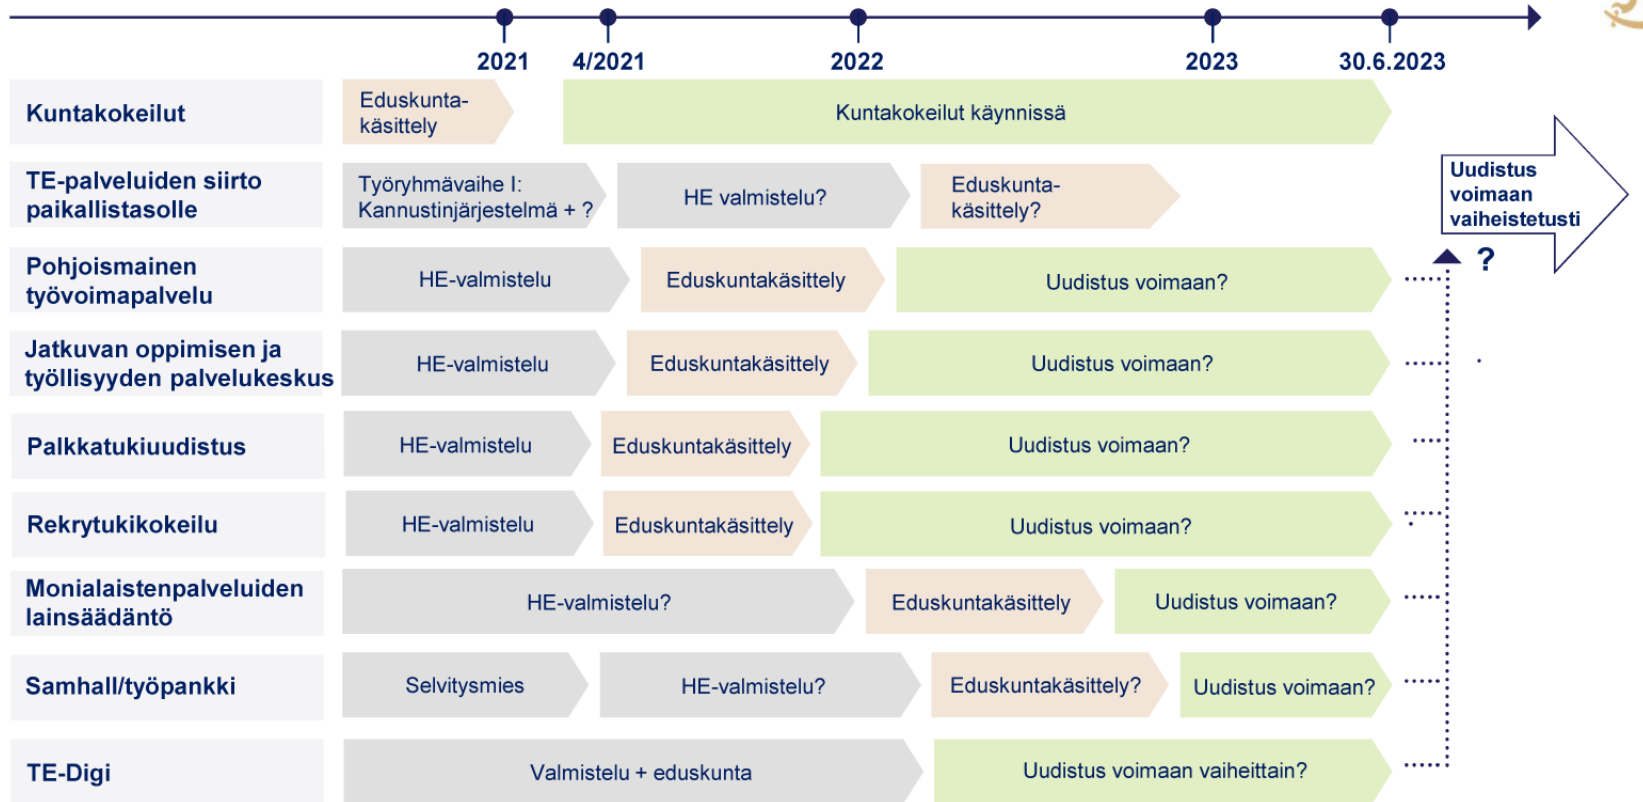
2021 4/2021 2022 2023 30.6.2023

Kuntakokeilut
Eduskuntakäsittely
Kuntakokeilut käynnissä

TE-palveluiden siirto paikallistasolle
Työryhmävaihe I: Kannustinjärjestelmä + ?
HE valmistelu?
Eduskuntakäsittely?

Uudistus voimaan vaiheistetusti

?

Pohjoismainen työvoimapalvelu
HE-valmistelu
Eduskuntakäsittely
Uudistus voimaan?

Jatkuvan oppimisen ja työllisyyden palvelukeskus
HE-valmistelu
Eduskuntakäsittely
Uudistus voimaan?

Palkkatukiuudistus
HE-valmistelu
Eduskuntakäsittely
Uudistus voimaan?

Rekrytukikokeilu
HE-valmistelu
Eduskuntakäsittely
Uudistus voimaan?

Monialaistenpalveluiden lainsäädäntö
HE-valmistelu?
Eduskuntakäsittely
Uudistus voimaan?

Samhall/työpankki
Selvitysmies
HE-valmistelu?
Eduskuntakäsittely?
Uudistus voimaan?

TE-Digi
Valmistelu + eduskunta
Uudistus voimaan vaiheittain?